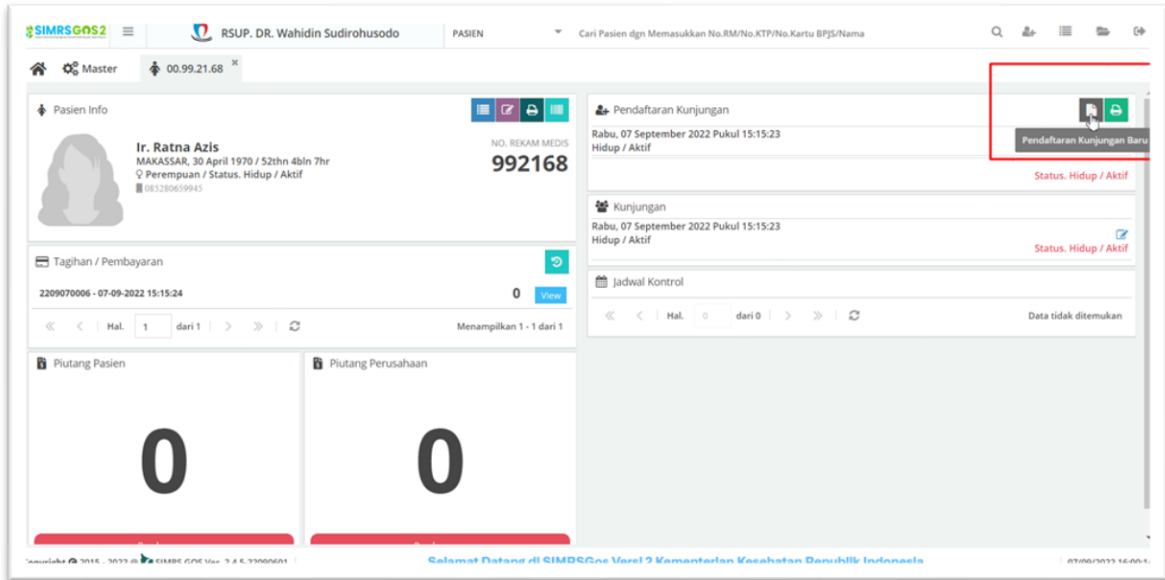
SIMRSGOS2
RSUP. DR. Wahidin Sudirohusodo
PASIEN
Cari Pasien dgn Memasukkan No.RM/No.KTP/No.Kartu BPJS/Nama

Master
00.99.21.68 ×

Pasien Info
Ir. Ratna Azis
MAKASSAR, 30 April 1970 / 52thn 4bln 7hr
Perempuan / Status. Hidup / Aktif
085280659945
NO. REKAM MEDIS
992168

Tagihan / Pembayaran
2209070006 - 07-09-2022 15:15:24
0
View
Hal. 1 dari 1
Menampilkan 1 - 1 dari 1

Piutang Pasien
0

Piutang Perusahaan
0

Pendaftaran Kunjungan
Pendaftaran Kunjungan Baru
Rabu, 07 September 2022 Pukul 15:15:23
Hidup / Aktif
Status. Hidup / Aktif

Kunjungan
Rabu, 07 September 2022 Pukul 15:15:23
Hidup / Aktif
Status. Hidup / Aktif

Jadwal Kontrol
Hal. 0 dari 0
Data tidak ditemukan

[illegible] 2015 - 2022 @ SIMRS GOS Ver. 2.4.5-220906011
Selamat Datang di SIMRSGos Versi 2 Kementerian Kesehatan Republik Indonesia
07/09/2022 16:00:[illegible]